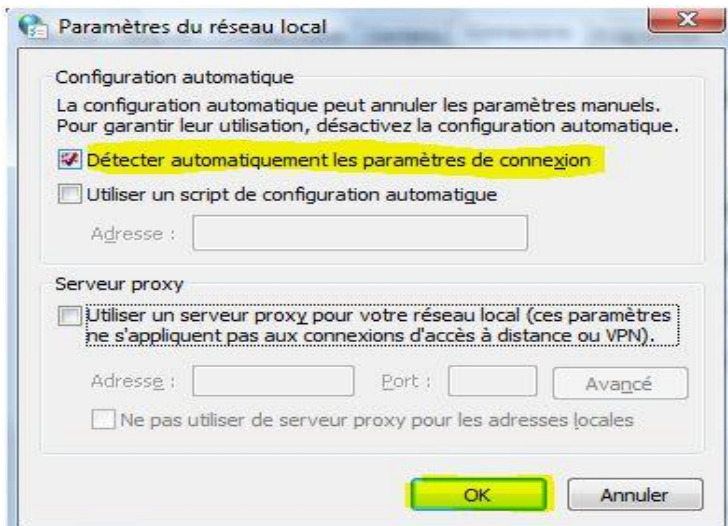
Paramètres du réseau local

Configuration automatique

La configuration automatique peut annuler les paramètres manuels. Pour garantir leur utilisation, désactivez la configuration automatique.

Détecter automatiquement les paramètres de connexion

Utiliser un script de configuration automatique

Adresse :

Serveur proxy

Utiliser un serveur proxy pour votre réseau local (ces paramètres ne s'appliquent pas aux connexions d'accès à distance ou VPN).

Adresse : Port : Avancé

Ne pas utiliser de serveur proxy pour les adresses locales

OK Annuler